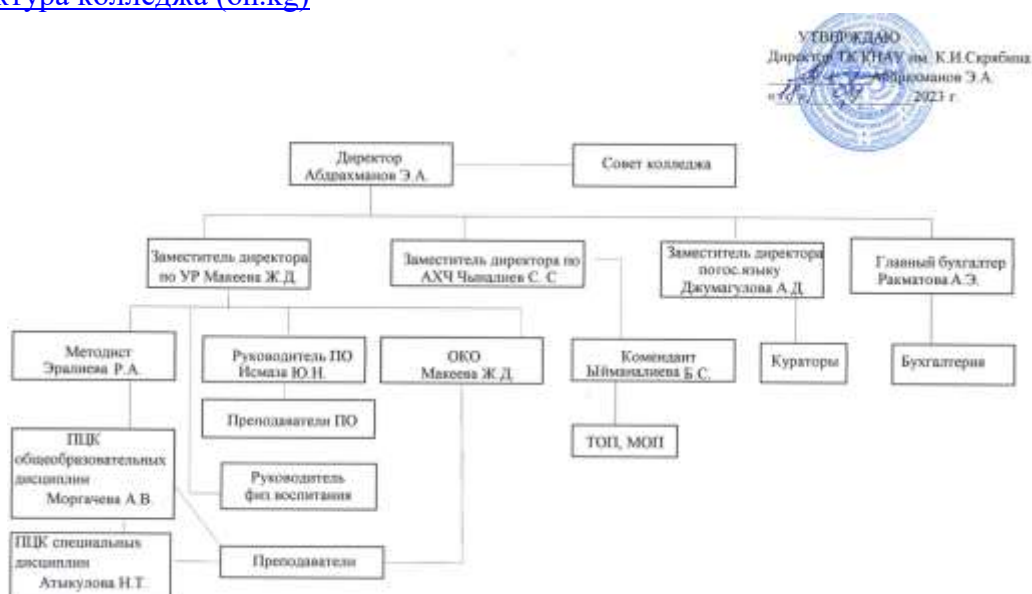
ктура колледжа (oh.kg)

УТВЕРЖДАЮ
Директор ТК КНАУ им. К.И.Скрябина
_______ Абдрахманов Э.А.
«__» _______ 2023 г.

Директор
Абдрахманов Э.А.

Совет колледжа

Заместитель директора по УР Макеева Ж.Д.

Заместитель директора по АХЧ Чыналиев С. С

Заместитель директора потос.языку Джумагулова А.Д.

Главный бухгалтер Рахматова А.Э.

Методист
Эралиева Р.А.

Руководитель ПО
Исмаза Ю.Н.

ОКО
Макеева Ж.Д.

Комендант
Ыйманалиева Б.С.

Кураторы

Бухгалтерия

Преподаватели ПО

ТОП, МОП

ПЦК общеобразовательных дисциплин
Моргачева А.В.

Руководитель физ воспитания

ПЦК специальных дисциплин
Атыкулова Н.Т.

Преподаватели